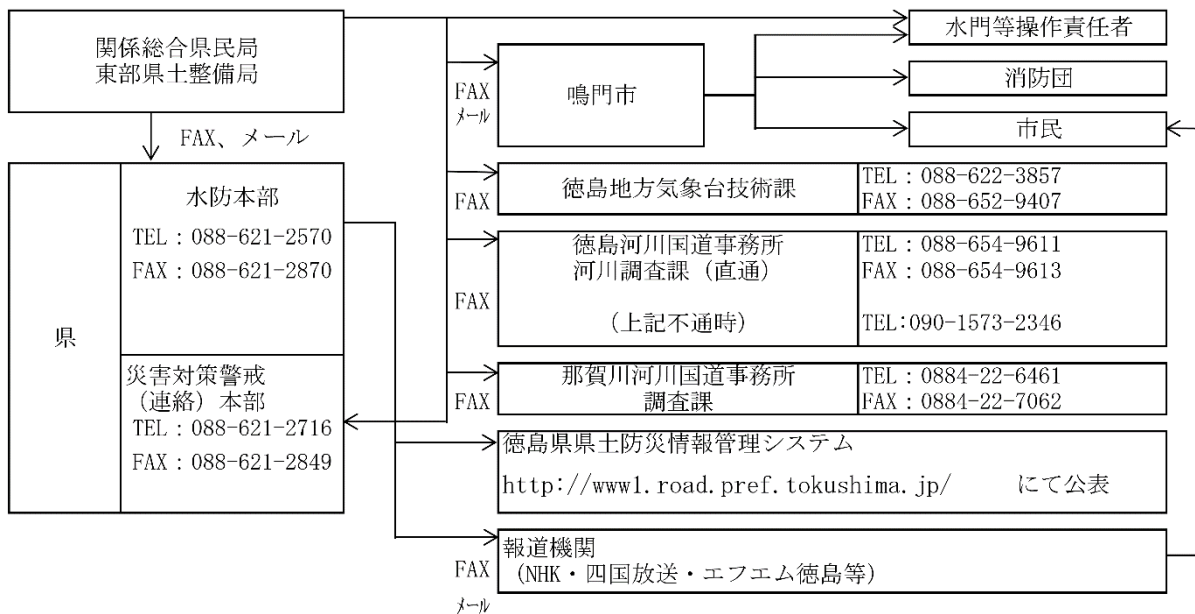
関係総合県民局
東部県土整備局

FAX、メール

県

水防本部
TEL：088-621-2570
FAX：088-621-2870

災害対策警戒（連絡）本部
TEL：088-621-2716
FAX：088-621-2849

水門等操作責任者

FAX
メール

鳴門市

消防団

市民

FAX

徳島地方気象台技術課

| TEL：088-622-3857 |
|---|
| FAX：088-652-9407 |

FAX

徳島河川国道事務所
河川調査課（直通）

（上記不通時）

TEL：088-654-9611
FAX：088-654-9613

TEL:090-1573-2346

FAX

那賀川河川国道事務所
調査課

TEL：0884-22-6461
FAX：0884-22-7062

徳島県県土防災情報管理システム

http://www1.road.pref.tokushima.jp/ にて公表

FAX
メール

報道機関
（NHK・四国放送・エフエム徳島等）